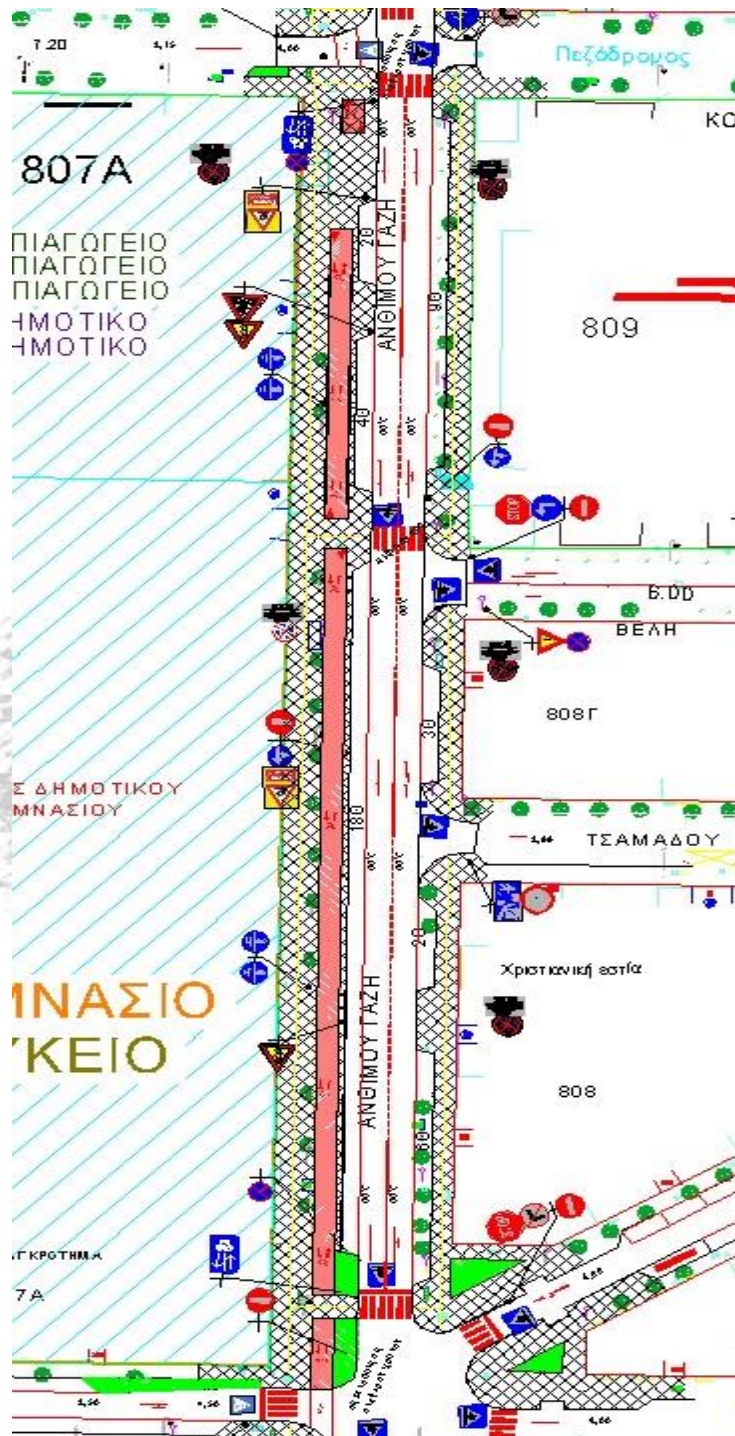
7.20

Πεζόδρομος

ΚΟ

807Α

ΠΙΑΓΩΓΕΙΟ
ΠΙΑΓΩΓΕΙΟ
ΠΙΑΓΩΓΕΙΟ
ΗΜΟΤΙΚΟ
ΗΜΟΤΙΚΟ

20

ΑΝΘΙΜΟΥ ΓΑΖΗ

40

809

6.00

ΒΕΛΗ

808Γ

30

Σ ΔΗΜΟΤΙΚΟΥ
ΜΝΑΣΙΟΥ

180

ΤΣΑΜΑΔΟΥ

20

Χριστιανική εστία

ΜΝΑΣΙΟ
ΚΕΙΟ

ΑΝΘΙΜΟΥ ΓΑΖΗ

808

ΓΚΡΟΤΗΜΑ
7Α